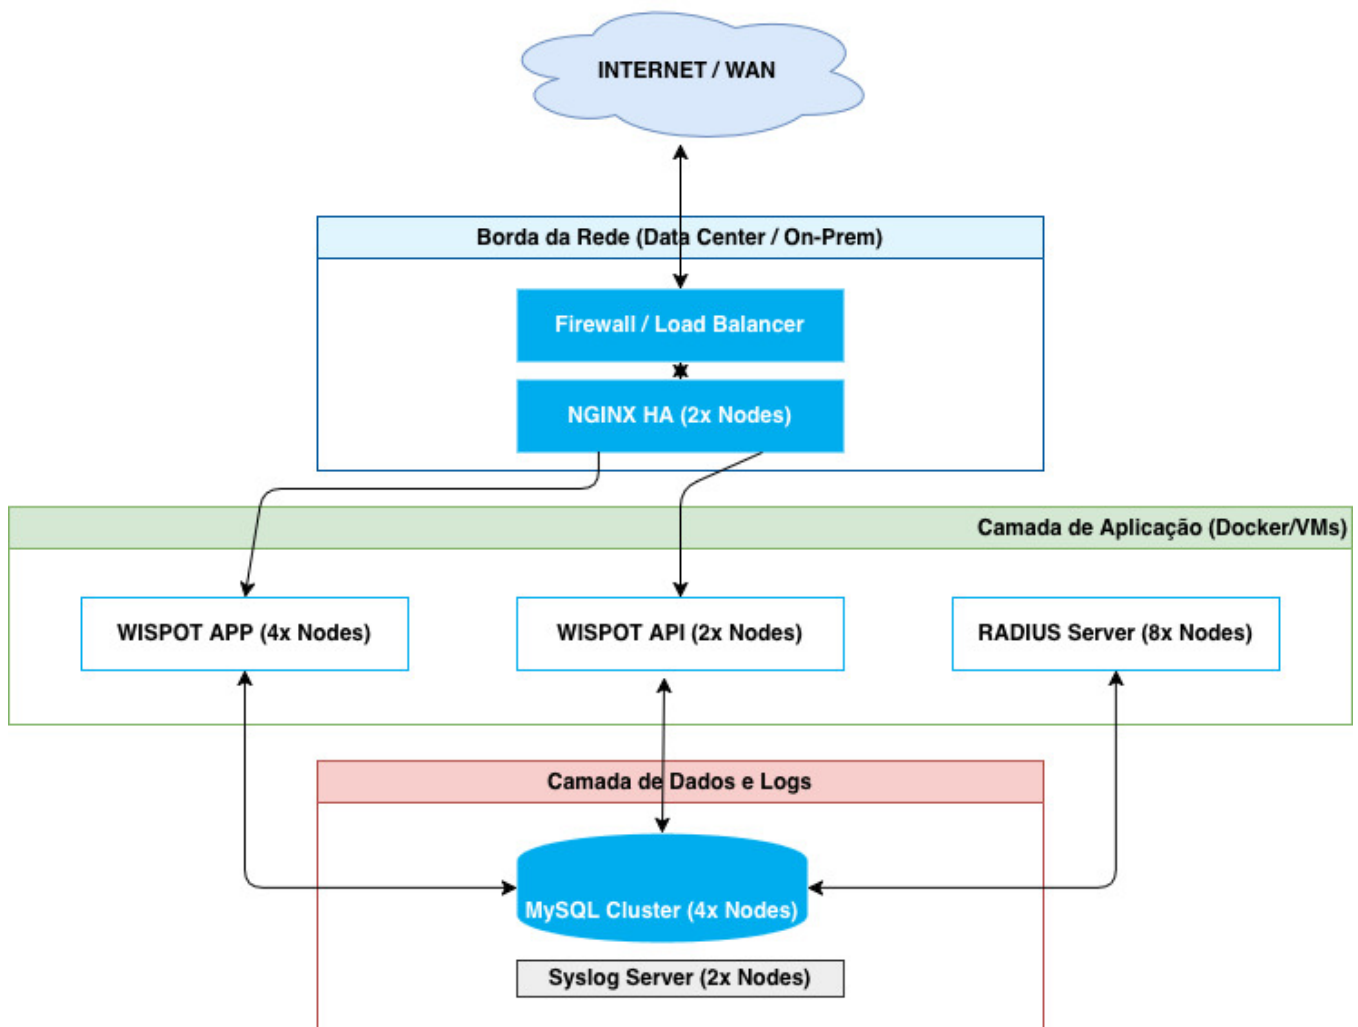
INTERNET / WAN

Borda da Rede (Data Center / On-Prem)

Firewall / Load Balancer

NGINX HA (2x Nodes)

Camada de Aplicação (Docker/VMs)

WISPOT APP (4x Nodes)

WISPOT API (2x Nodes)

RADIUS Server (8x Nodes)

Camada de Dados e Logs

MySQL Cluster (4x Nodes)

Syslog Server (2x Nodes)